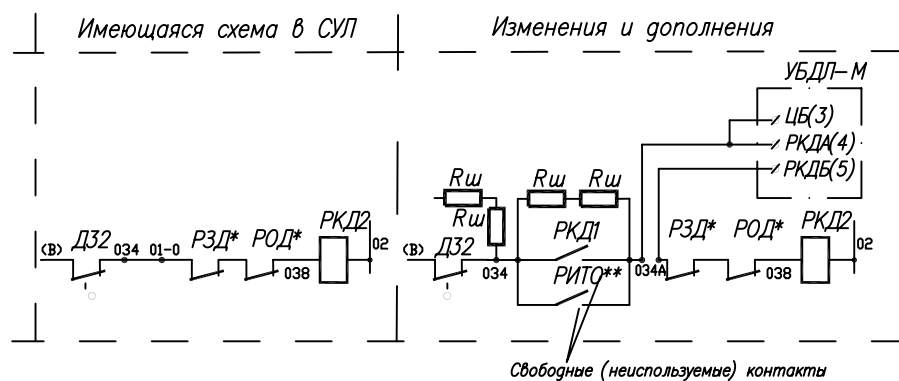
Имеющаяся схема в СУЛ

Изменения и дополнения

УБДЛ–М

ЦБ(3)

РКДА(4)

РКДБ(5)

Rш

Rш

Rш

Rш

(В) Д32 034 01-0 Р3Д* РОД* 038 РКД2 02

(В) Д32 034 РКД1 РИТО** 034А Р3Д* РОД* 038 РКД2 02

Свободные (неиспользуемые) контакты